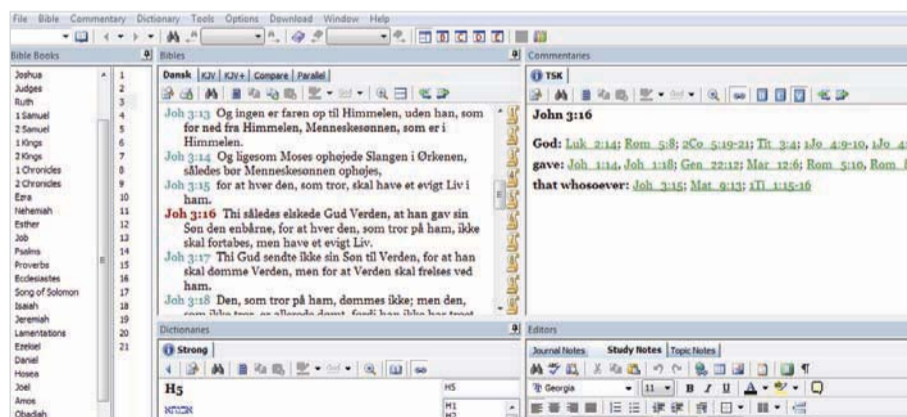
File Bible Commentary Dictionary Tools Options Download Window Help

Bible Books

Joshua
Judges
Ruth
1 Samuel
2 Samuel
1 Kings
2 Kings
1 Chronicles
2 Chronicles
Ezra
Nehemiah
Esther
Job
Psalms
Proverbs
Ecclesiastes
Song of Solomon
Isaiah
Jeremiah
Lamentations
Ezekiel
Daniel
Hosea
Joel
Amos
Obadiah

1
2
3
4
5
6
7
8
9
10
11
12
13
14
15
16
17
18
19
20
21

Bibles

Dansk | KJV | KJV+ | Compare | Parallel

Joh 3:13 Og ingen er faren op til Himmelen, uden han, som for ned fra Himmelen, Menneskesønnen, som er i Himmelen.
Joh 3:14 Og ligesom Moses ophøjede Slangen i Ørkenen, således bør Menneskesønnen ophøjes,
Joh 3:15 for at hver den, som tror, skal have et evigt Liv i ham.
Joh 3:16 Thi således elskede Gud Verden, at han gav sin Søn den enbårne, for at hver den, som tror på ham, ikke skal fortabes, men have et evigt Liv.
Joh 3:17 Thi Gud sendte ikke sin Søn til Verden, for at han skal dømme Verden, men for at Verden skal frelses ved ham.
Joh 3:18 Den, som tror på ham, dømmes ikke; men den, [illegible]

Commentaries

TSK

John 3:16

God: Luk 2:14; Rom 5:8; 2Co 5:19-21; Tit 3:4; 1Jo 4:9-10, 1Jo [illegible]
gave: Joh 1:14, Joh 1:18; Gen 22:12; Mar 12:6; Rom 5:10, Rom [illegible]
that whosoever: Joh 3:15; Mat 9:13; 1Ti 1:15-16

Dictionaries

Strong

H5

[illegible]

H5
H1
H2

Editors

Journal Notes | Study Notes | Topic Notes

Georgia 11 B I U